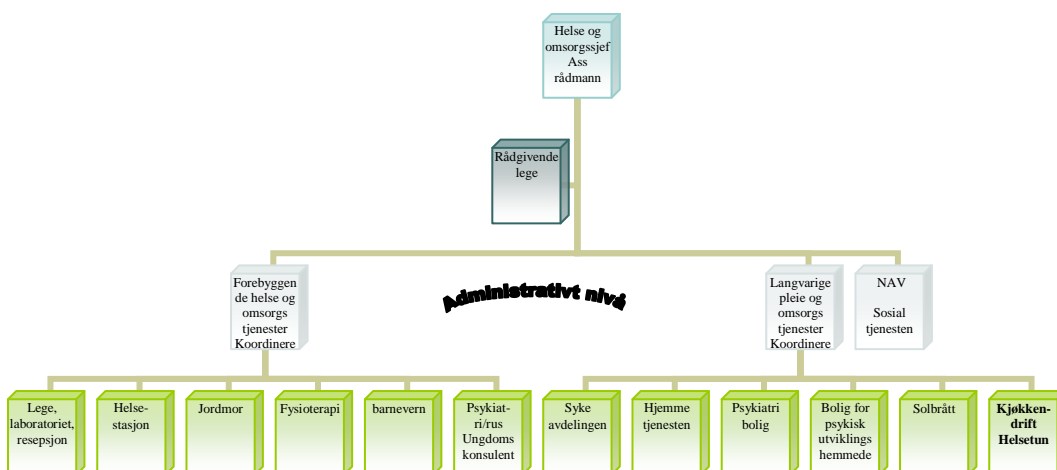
Helse og omsorgssjef
Ass rådmann

Rådgivende lege

Forebyggende helse og omsorgs tjenester Koordinere

Administrativt nivå

Langvarige pleie og omsorgs tjenester Koordinere

NAV
Sosial tjenesten

Lege, laboratoriet, resepsjon

Helse-stasjon

Jordmor

Fysioterapi

barnevern

Psykiatri/rus Ungdoms konsulent

Syke avdelingen

Hjemme tjenesten

Psykiatri bolig

Bolig for psykisk utviklings hemmede

Solbrått

Kjøkken-drift Helsetun